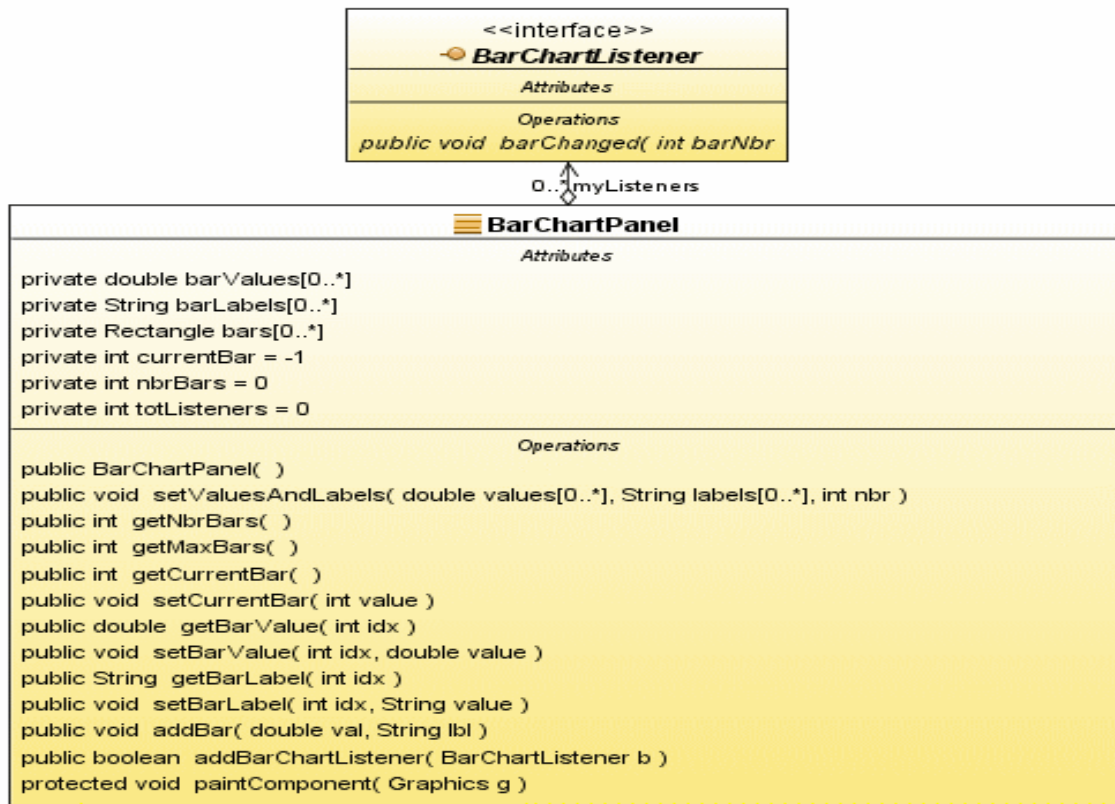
<<interface>>
BarChartListener
Attributes
Operations
public void barChanged( int barNbr

0..* myListeners

BarChartPanel
Attributes
private double barValues[0..*]
private String barLabels[0..*]
private Rectangle bars[0..*]
private int currentBar = -1
private int nbrBars = 0
private int totListeners = 0
Operations
public BarChartPanel( )
public void setValuesAndLabels( double values[0..*], String labels[0..*], int nbr )
public int getNbrBars( )
public int getMaxBars( )
public int getCurrentBar( )
public void setCurrentBar( int value )
public double getBarValue( int idx )
public void setBarValue( int idx, double value )
public String getBarLabel( int idx )
public void setBarLabel( int idx, String value )
public void addBar( double val, String lbl )
public boolean addBarChartListener( BarChartListener b )
protected void paintComponent( Graphics g )